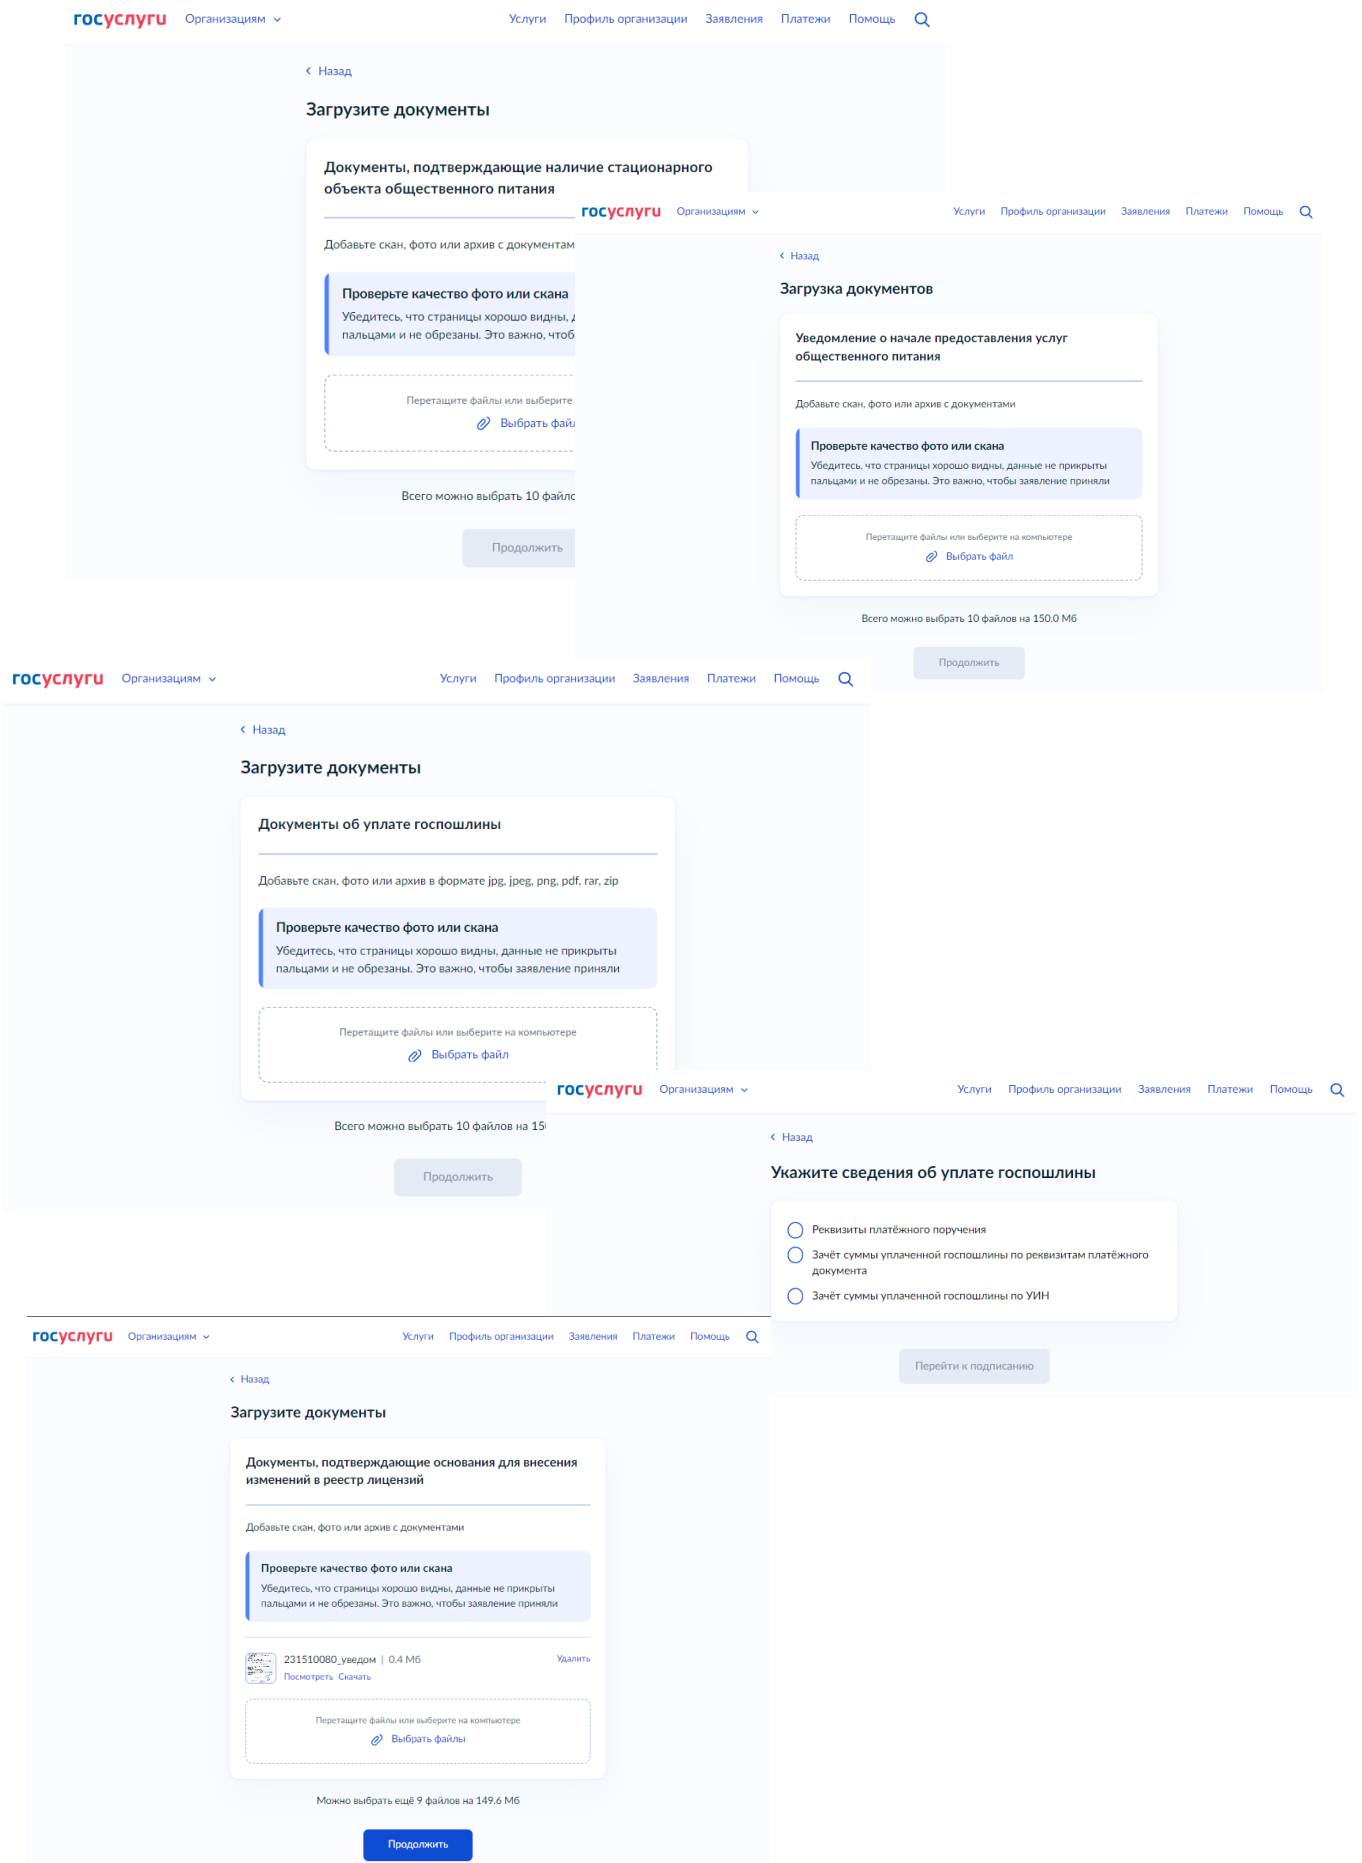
госуслуги Организациям Услуги Профиль организации Заявления Платежи Помощь

Назад

Загрузите документы

Документы, подтверждающие наличие стационарного объекта общественного питания

Добавьте скан, фото или архив с документам

Проверьте качество фото или скана

Убедитесь, что страницы хорошо видны, д пальцами и не обрезаны. Это важно, чтоб

Перетащите файлы или выберите

Выбрать фай

Всего можно выбрать 10 файло

Продолжить

госуслуги Организациям Услуги Профиль организации Заявления Платежи Помощь

Назад

Загрузка документов

Уведомление о начале предоставления услуг общественного питания

Добавьте скан, фото или архив с документами

Проверьте качество фото или скана

Убедитесь, что страницы хорошо видны, данные не прикрыты пальцами и не обрезаны. Это важно, чтобы заявление приняли

Перетащите файлы или выберите на компьютере

Выбрать файл

Всего можно выбрать 10 файлов на 150.0 Мб

Продолжить

госуслуги Организациям Услуги Профиль организации Заявления Платежи Помощь

Назад

Загрузите документы

Документы об уплате госпошлины

Добавьте скан, фото или архив в формате jpg, jpeg, png, pdf, rar, zip

Проверьте качество фото или скана

Убедитесь, что страницы хорошо видны, данные не прикрыты пальцами и не обрезаны. Это важно, чтобы заявление приняли

Перетащите файлы или выберите на компьютере

Выбрать файл

Всего можно выбрать 10 файлов на 15

Продолжить

госуслуги Организациям Услуги Профиль организации Заявления Платежи Помощь

Назад

Укажите сведения об уплате госпошлины

Реквизиты платёжного поручения

Зачёт суммы уплаченной госпошлины по реквизитам платёжного документа

Зачёт суммы уплаченной госпошлины по УИН

Перейти к подписанию

госуслуги Организациям Услуги Профиль организации Заявления Платежи Помощь

Назад

Загрузите документы

Документы, подтверждающие основания для внесения изменений в реестр лицензий

Добавьте скан, фото или архив с документами

Проверьте качество фото или скана

Убедитесь, что страницы хорошо видны, данные не прикрыты пальцами и не обрезаны. Это важно, чтобы заявление приняли

231510080_уведом | 0.4 Мб Удалить

Посмотреть Скачать

Перетащите файлы или выберите на компьютере

Выбрать файлы

Можно выбрать ещё 9 файлов на 149.6 Мб

Продолжить